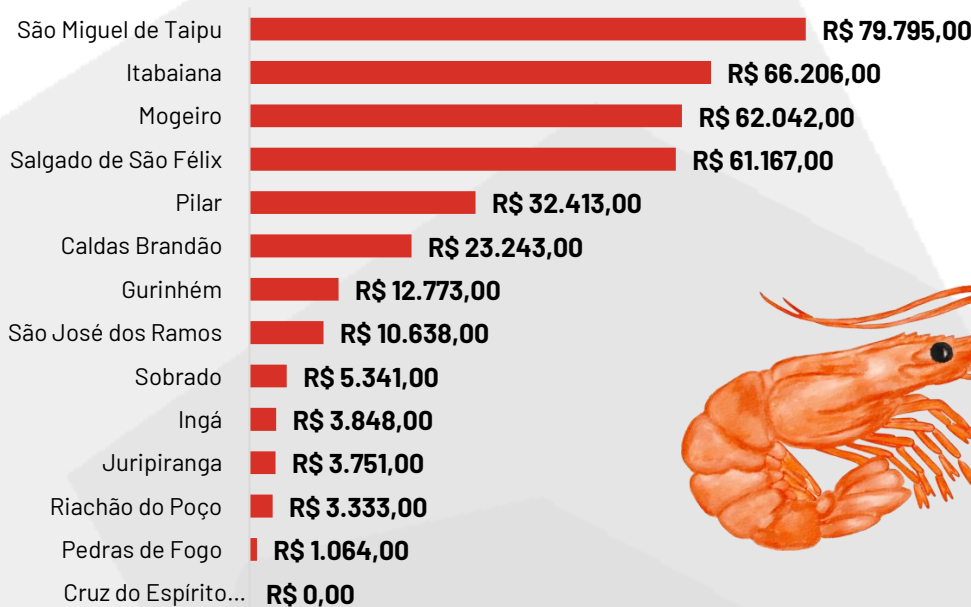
| | |
|---|---|
| São Miguel de Taipu | R$ 79.795,00 |
| Itabaiana | R$ 66.206,00 |
| Mogeiro | R$ 62.042,00 |
| Salgado de São Félix | R$ 61.167,00 |
| Pilar | R$ 32.413,00 |
| Caldas Brandão | R$ 23.243,00 |
| Gurinhém | R$ 12.773,00 |
| São José dos Ramos | R$ 10.638,00 |
| Sobrado | R$ 5.341,00 |
| Ingá | R$ 3.848,00 |
| Juripiranga | R$ 3.751,00 |
| Riachão do Poço | R$ 3.333,00 |
| Pedras de Fogo | R$ 1.064,00 |
| Cruz do Espírito... | R$ 0,00 |